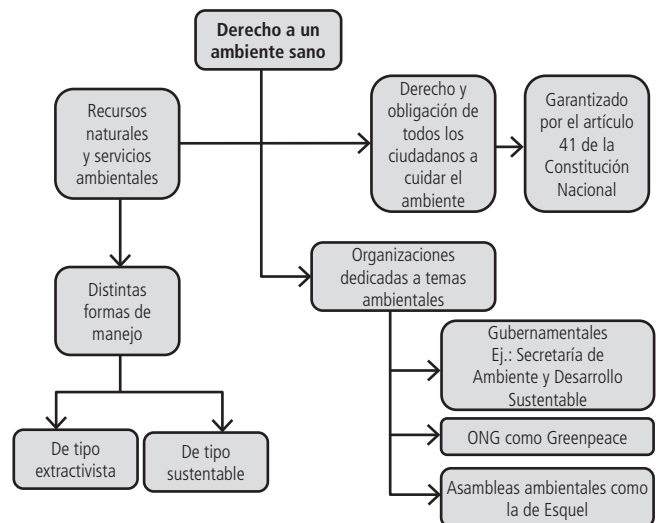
Derecho a un ambiente sano

Recursos naturales y servicios ambientales

Derecho y obligación de todos los ciudadanos a cuidar el ambiente

Garantizado por el artículo 41 de la Constitución Nacional

Distintas formas de manejo

De tipo extractivista

De tipo sustentable

Organizaciones dedicadas a temas ambientales

Gubernamentales Ej.: Secretaría de Ambiente y Desarrollo Sustentable

ONG como Greenpeace

Asambleas ambientales como la de Esquel